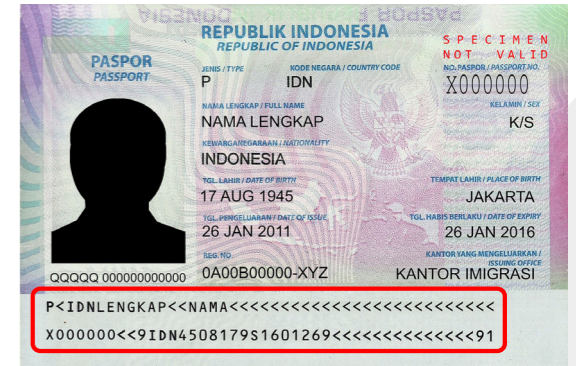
REPUBLIK INDONESIA
REPUBLIC OF INDONESIA

SPECIMEN
NOT VALID

PASPOR
PASSPORT

JENIS / TYPE
P

KODE NEGARA / COUNTRY CODE
IDN

NO. PASPOR / PASSPORT NO.
X000000

NAMA LENGKAP / FULL NAME
NAMA LENGKAP

KELAMIN / SEX
K/S

KEWARGANEGARAAN / NATIONALITY
INDONESIA

TGL. LAHIR / DATE OF BIRTH
17 AUG 1945

TEMPAT LAHIR / PLACE OF BIRTH
JAKARTA

TGL. PENGELUARAN / DATE OF ISSUE
26 JAN 2011

TGL. HABIS BERLAKU / DATE OF EXPIRY
26 JAN 2016

REG. NO
0A00B00000-XYZ

KANTOR YANG MENGELUARKAN / ISSUING OFFICE
KANTOR IMIGRASI

QQQQQ 000000000000

P<IDNLENGKAP<<NAMA<<<<<<<<<<<<<<<<<<<<<<<<<<<
X000000<<9IDN4508179S1601269<<<<<<<<<<<<<<91